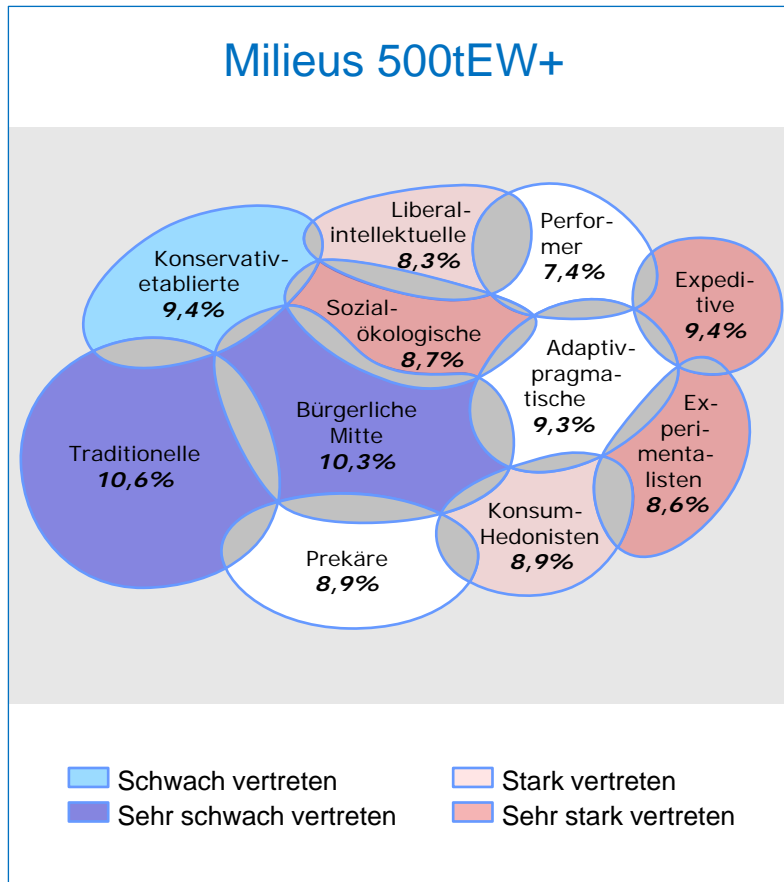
Milieus 500tEW+

Liberal-intellektuelle
8,3%

Performer
7,4%

Konservativ-etablierte
9,4%

Expeditive
9,4%

Sozial-ökologische
8,7%

Adaptiv-pragmatische
9,3%

Experimentalisten
8,6%

Bürgerliche Mitte
10,3%

Traditionelle
10,6%

Konsum-Hedonisten
8,9%

Prekäre
8,9%

Schwach vertreten
Sehr schwach vertreten
Stark vertreten
Sehr stark vertreten